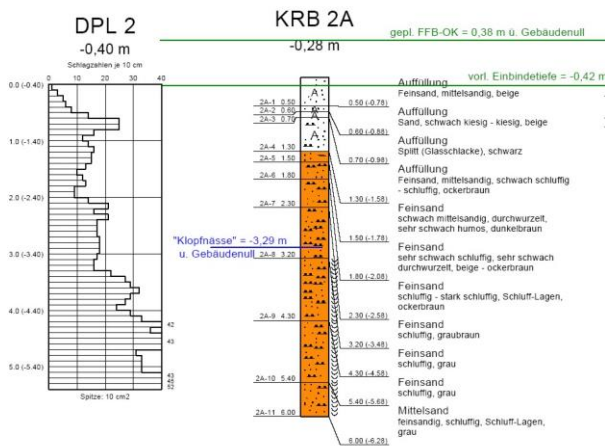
DPL 2
-0,40 m
Schlagzahlen je 10 cm
0 10 20 30 40

0.0 (-0.40)
1.0 (-1.40)
2.0 (-2.40)
3.0 (-3.40)
4.0 (-4.40)
5.0 (-5.40)

42
43
43
45
52

Spitze: 10 cm2

KRB 2A
-0,28 m

gepl. FFB-OK = 0,38 m ü. Gebäudenull

vorl. Einbindetiefe = -0,42 m

"Klopfnässe" = -3,29 m
u. Gebäudenull

2A-1 0.50
2A-2 0.60
2A-3 0.70
2A-4 1.30
2A-5 1.50
2A-6 1.80
2A-7 2.30
2A-8 3.20
2A-9 4.30
2A-10 5.40
2A-11 6.00

A
A
A

Auffüllung
Feinsand, mittelsandig, beige
0.50 (-0.78)
Auffüllung
Sand, schwach kiesig - kiesig, beige
0.60 (-0.88)
Auffüllung
Splitt (Glasschlacke), schwarz
0.70 (-0.98)
Auffüllung
Feinsand, mittelsandig, schwach schluffig - schluffig, ockerbraun
1.30 (-1.58)
Feinsand
schwach mittelsandig, durchwurzelt, sehr schwach humos, dunkelbraun
1.50 (-1.78)
Feinsand
sehr schwach schluffig, sehr schwach durchwurzelt, beige - ockerbraun
1.80 (-2.08)
Feinsand
schluffig - stark schluffig, Schluff-Lagen, ockerbraun
2.30 (-2.58)
Feinsand
schluffig, graubraun
3.20 (-3.48)
Feinsand
schluffig, grau
4.30 (-4.58)
Feinsand
schluffig, grau
5.40 (-5.68)
Mittelsand
feinsandig, schluffig, Schluff-Lagen, grau
6.00 (-6.28)